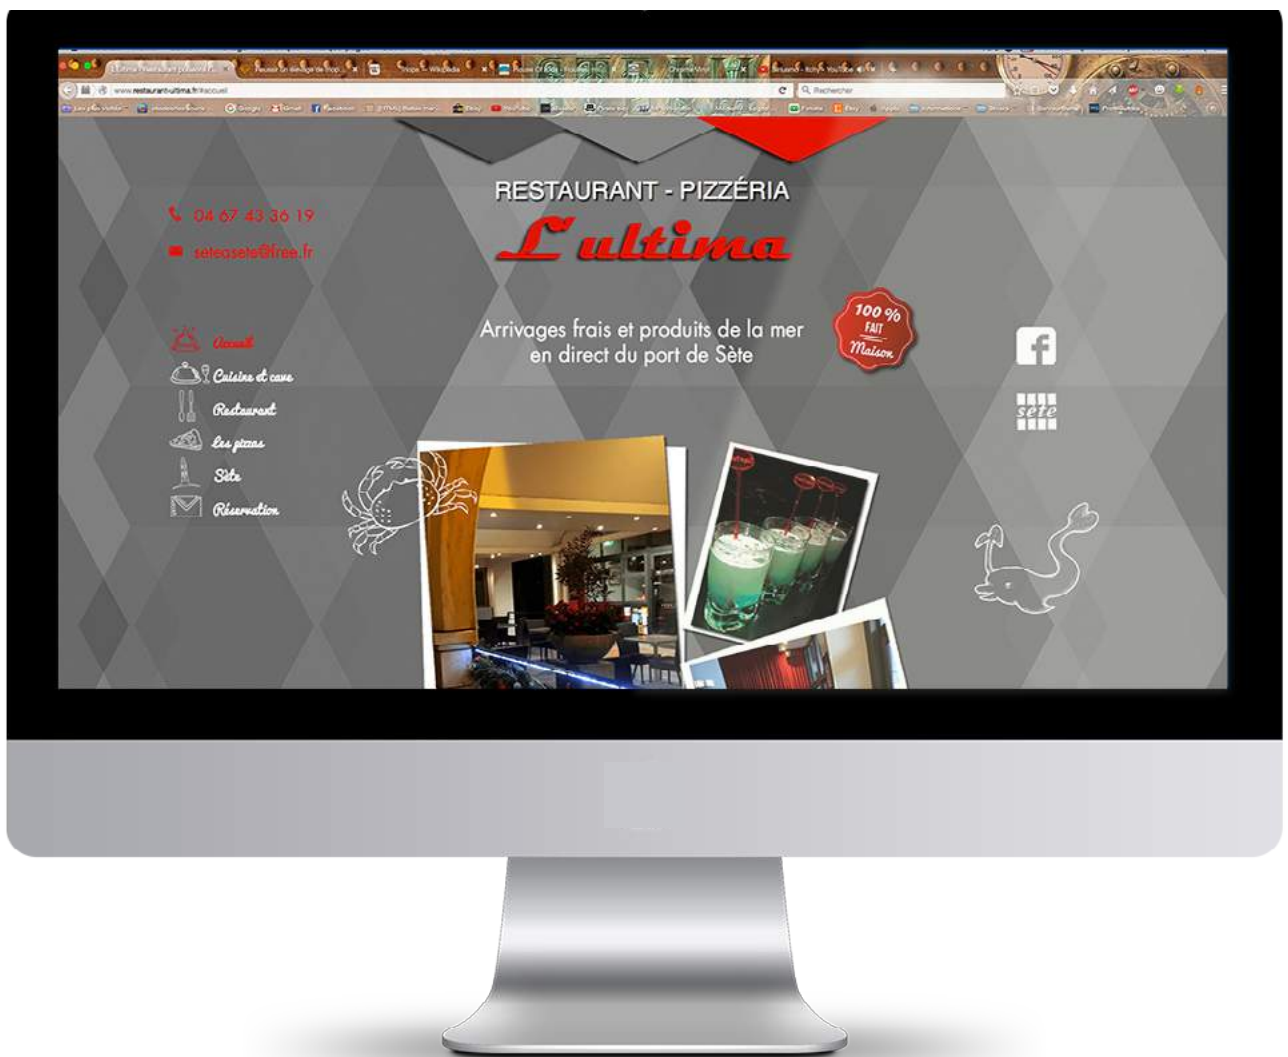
www.restaurant-ultima.fr/accueil

Rechercher

RESTAURANT - PIZZÉRIA
L'ultima

04 67 43 36 19

seteasete@free.fr

Accueil
Cuisine et cave
Restaurant
Les pizzas
Sète
Réservation

Arrivages frais et produits de la mer en direct du port de Sète

100 % FAIT Maison

sète